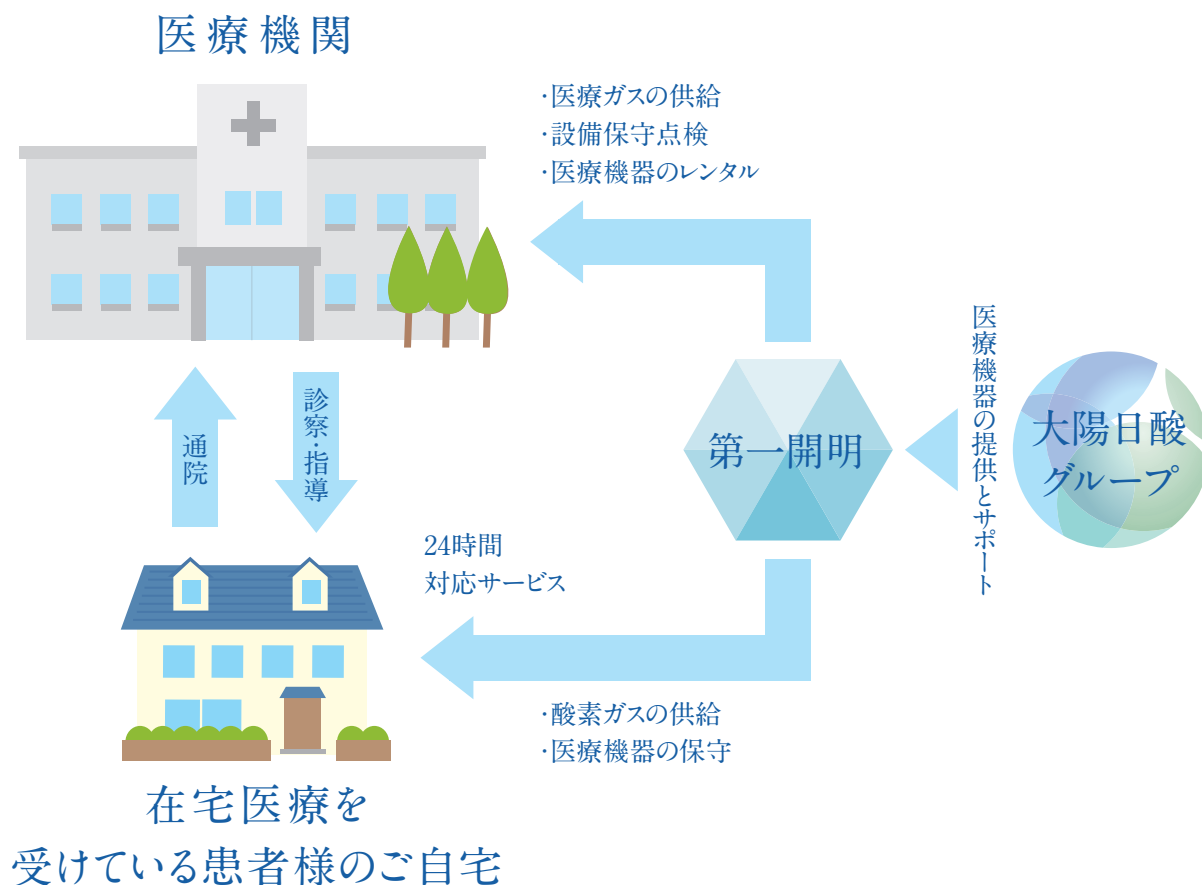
医療機関

・医療ガスの供給
・設備保守点検
・医療機器のレンタル

通院

診察・指導

第一開明

医療機器の提供とサポート

大陽日酸グループ

24時間
対応サービス

・酸素ガスの供給
・医療機器の保守

在宅医療を
受けている患者様のご自宅